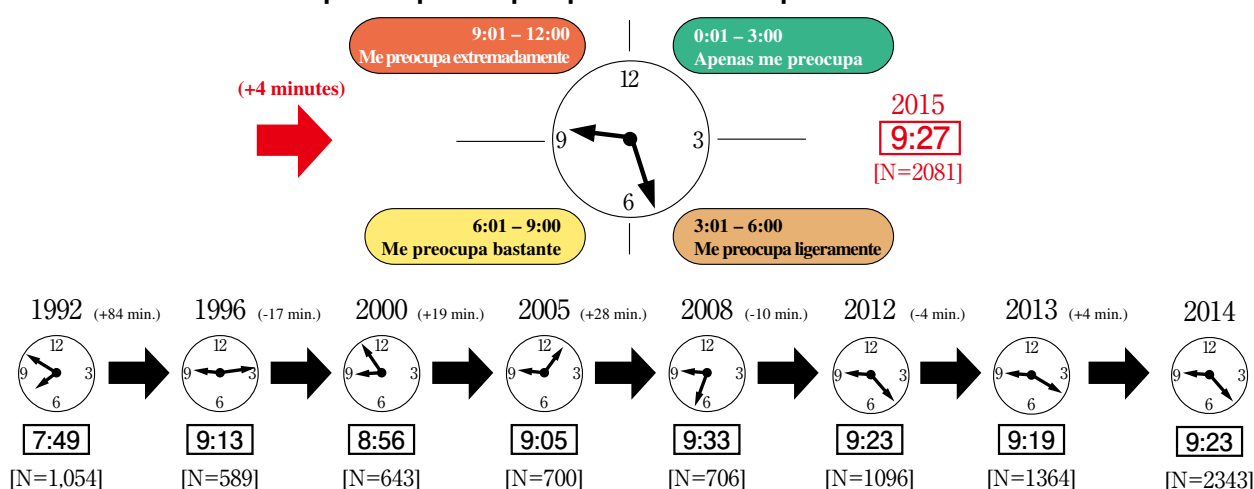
9:01 – 12:00
Me preocupa extremadamente

0:01 – 3:00
Apenas me preocupa

(+4 minutes)

12
9
3
6

2015
9:27
[N=2081]

6:01 – 9:00
Me preocupa bastante

3:01 – 6:00
Me preocupa ligeramente

1992 (+84 min.)
12 9 3 6
7:49
[N=1,054]

1996 (-17 min.)
12 9 3 6
9:13
[N=589]

2000 (+19 min.)
12 9 3 6
8:56
[N=643]

2005 (+28 min.)
12 9 3 6
9:05
[N=700]

2008 (-10 min.)
12 9 3 6
9:33
[N=706]

2012 (-4 min.)
12 9 3 6
9:23
[N=1096]

2013 (+4 min.)
12 9 3 6
9:19
[N=1364]

2014
12 9 3 6
9:23
[N=2343]